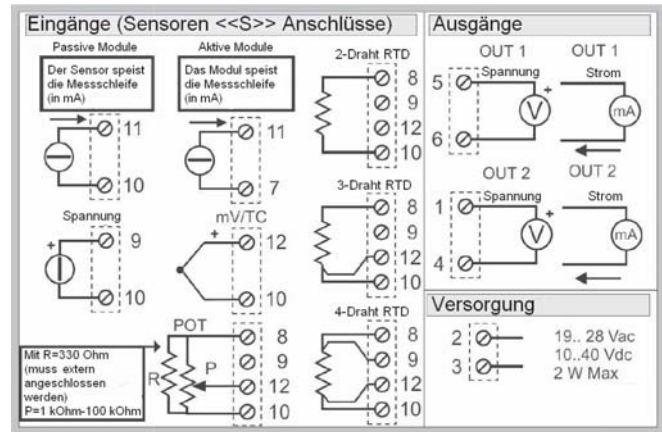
Eingänge (Sensoren <<S>> Anschlüsse)

Passive Module

Der Sensor speist die Messschleife (in mA)

11

10

Aktive Module

Das Modul speist die Messschleife (in mA)

11

7

2-Draht RTD

8
9
12
10

Spannung

+

9

10

mV/TC

+

12

10

3-Draht RTD

8
9
12
10

POT

8
9
12
10

R

P

Mit R=330 Ohm (muss extern angeschlossen werden) P=1 kOhm-100 kOhm

4-Draht RTD

8
9
12
10

Ausgänge

OUT 1

5

Spannung

+

V

6

OUT 1

Strom

mA

OUT 2

1

Spannung

+

V

4

OUT 2

Strom

mA

Versorgung

2

3

19.. 28 Vac
10..40 Vdc
2 W Max